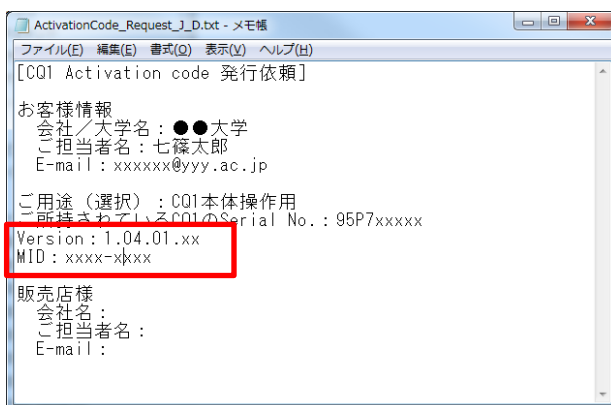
ActivationCode_Request_J_D.txt - メモ帳

ファイル(F) 編集(E) 書式(O) 表示(V) ヘルプ(H)

[CQ1 Activation code 発行依頼]

お客様情報
会社／大学名：●●大学
ご担当者名：七篠太郎
E-mail：xxxxxx@yyy.ac.jp

ご用途（選択）：CQ1本体操作用
ご所持されているCQ1のSerial No.：95P7xxxxx
Version：1.04.01.xx
MID：xxxx-xxxx

販売店様
会社名：
ご担当者名：
E-mail：